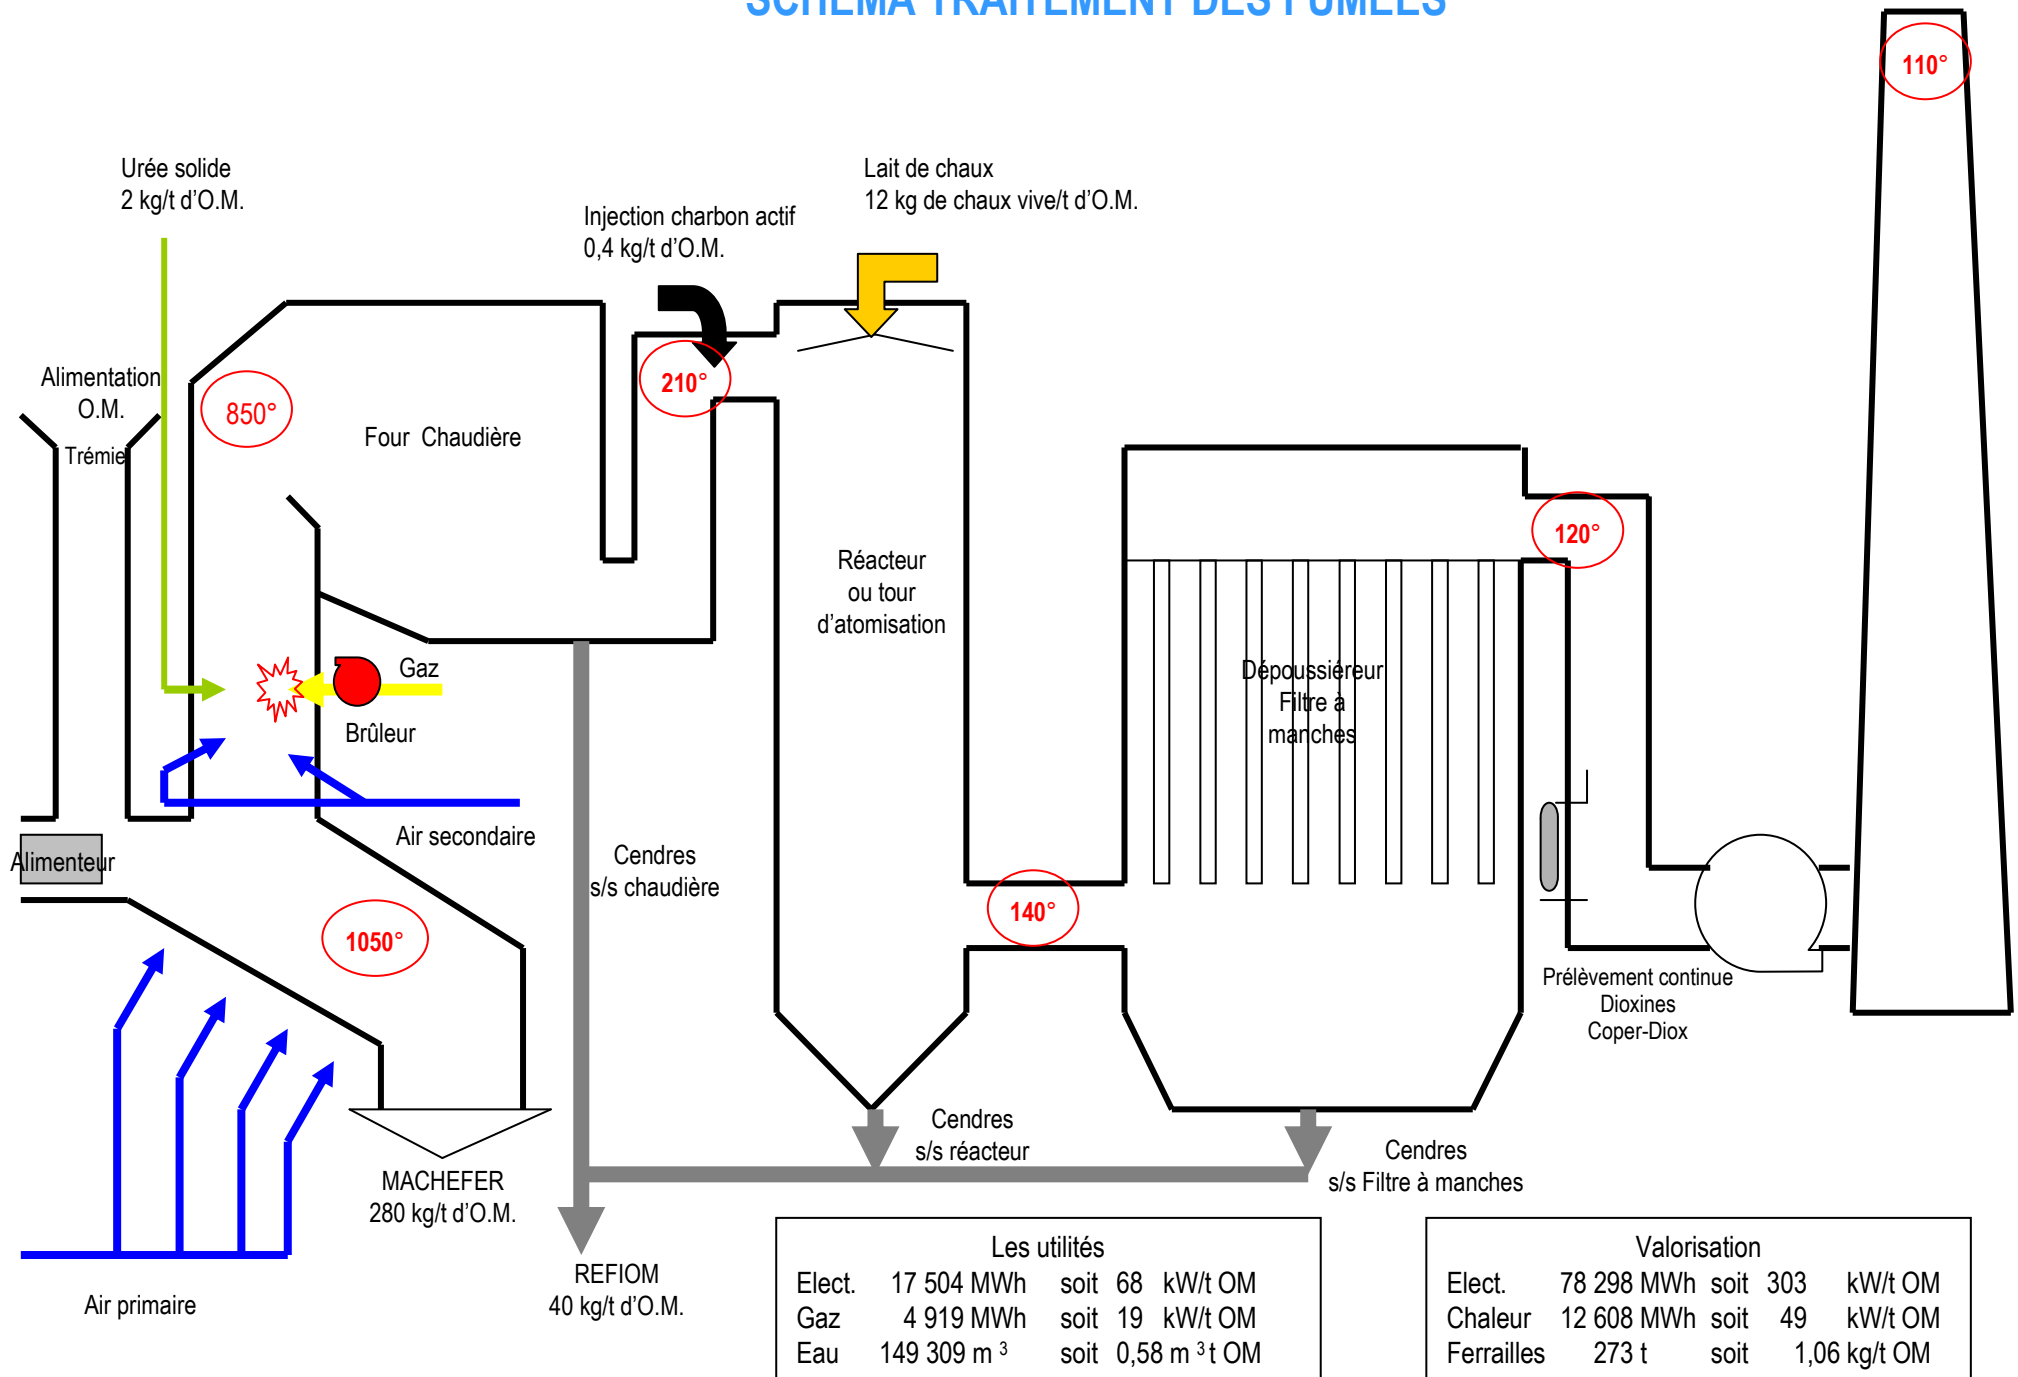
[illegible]

110°

Urée solide
2 kg/t d'O.M.

Lait de chaux
12 kg de chaux vive/t d'O.M.

Injection charbon actif
0,4 kg/t d'O.M.

Alimentation
O.M.

Trémie

850°

210°

Four Chaudière

120°

Réacteur
ou tour
d'atomisation

Gaz

Brûleur

Dépoussiéreur
Filtre à
manches

Air secondaire

Alimenteur

Cendres
s/s chaudière

140°

1050°

Prélèvement continue
Dioxines
Coper-Diox

Cendres
s/s réacteur

Cendres
s/s Filtre à manches

MACHEFER
280 kg/t d'O.M.

REFIOM
40 kg/t d'O.M.

Air primaire

| Les utilités | | | | |
|---|---|---|---|---|
| Elect. | 17 504 MWh | soit | 68 | kW/t OM |
| Gaz | 4 919 MWh | soit | 19 | kW/t OM |
| Eau | 149 309 $m^3$ | soit | 0,58 | $m^3$/t OM |

| Valorisation | | | | |
|---|---|---|---|---|
| Elect. | 78 298 MWh | soit | 303 | kW/t OM |
| Chaleur | 12 608 MWh | soit | 49 | kW/t OM |
| Ferrailles | 273 t | soit | 1,06 | kg/t OM |